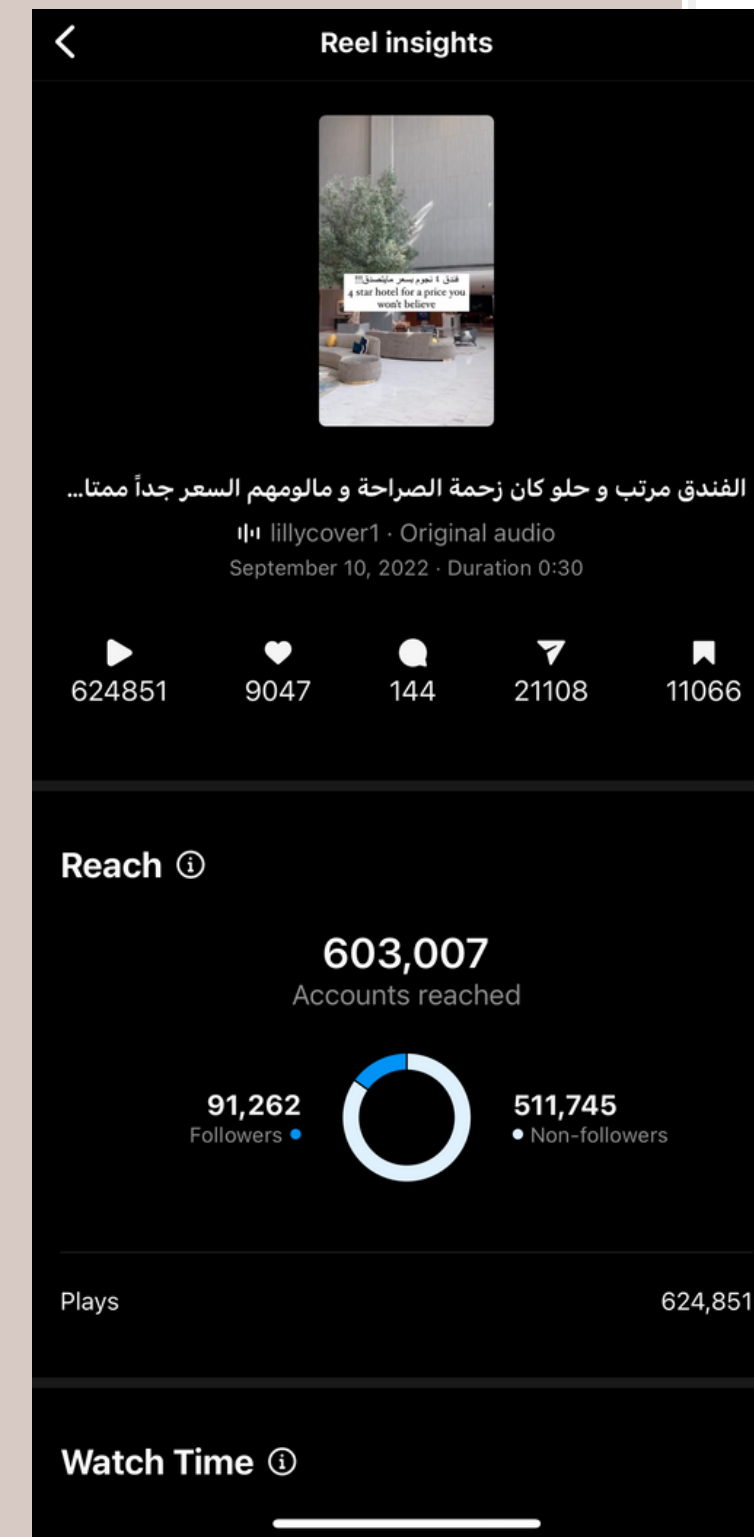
Reel insights

فندق ٤ نجوم بسعر مايتصدق!!
4 star hotel for a price you won't believe

الفندق مرتب و حلو كان زحمة الصراحة و مالومهم السعر جداً ممتا...

lillycover1 · Original audio
September 10, 2022 · Duration 0:30

624851 9047 144 21108 11066

Reach ⓘ

603,007
Accounts reached

91,262
Followers

511,745
Non-followers

Plays 624,851

Watch Time ⓘ